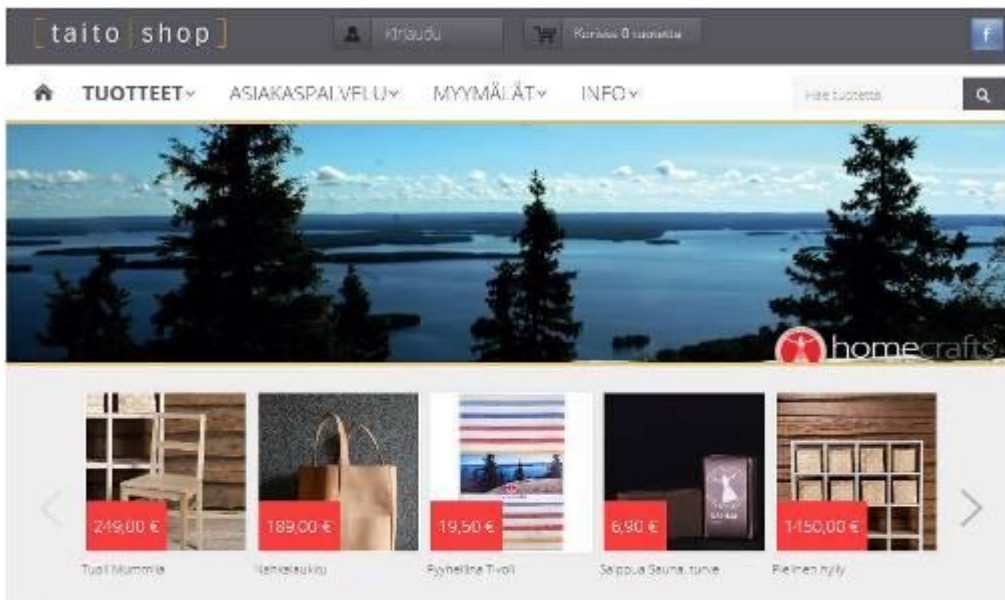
taito shop

Kirjaudu

Korissa 0 tuotetta

f

TUOTTEET

ASIAKASPALVELU

MYYMÄLÄT

INFO

Hae tuotetta

homecrafts

249,00 €

Tuoli Mummila

189,00 €

Nahkalaukku

19,50 €

Pyyheliina Tivoli

6,90 €

Saippua Sauna, turve

1450,00 €

Pieninen hylly